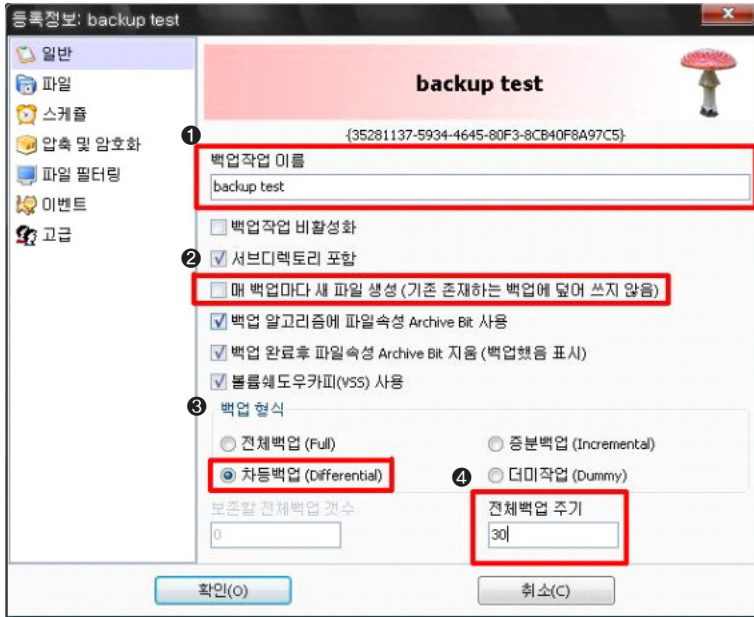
등록정보: backup test

일반
파일
스케쥴
압축 및 암호화
파일 필터링
이벤트
고급

backup test

{35281137-5934-4645-80F3-8CB40F8A97C5}

❶
백업작업 이름
backup test

백업작업 비활성화
❷
서브디렉토리 포함
매 백업마다 새 파일 생성 (기존 존재하는 백업에 덮어 쓰지 않음)
백업 알고리즘에 파일속성 Archive Bit 사용
백업 완료후 파일속성 Archive Bit 지움 (백업했음 표시)
볼륨쉐도우카피(VSS) 사용

❸
백업 형식
전체백업 (Full)
증분백업 (Incremental)
차등백업 (Differential)
❹
더미작업 (Dummy)

보존할 전체백업 갯수
0
전체백업 주기
30

확인(O)
취소(C)